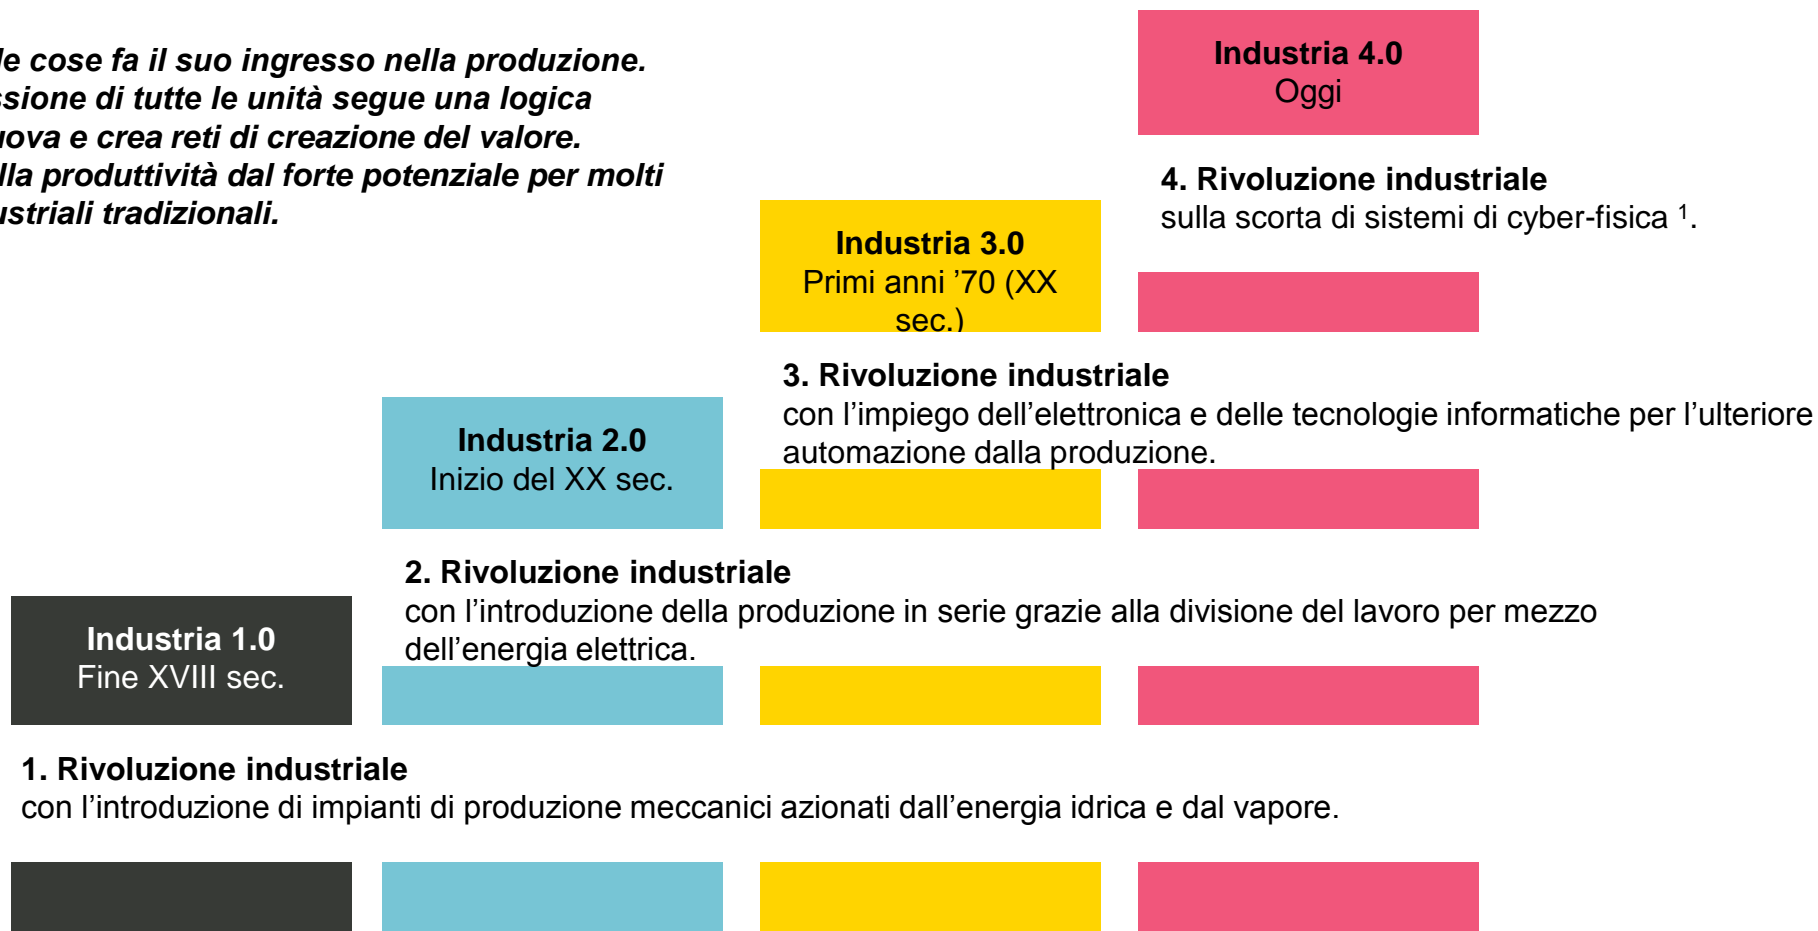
le cose fa il suo ingresso nella produzione. ssione di tutte le unità segue una logica uova e crea reti di creazione del valore. lla produttività dal forte potenziale per molti ustriali tradizionali.

**Industria 4.0**
Oggi

**4. Rivoluzione industriale**
sulla scorta di sistemi di cyber-fisica $^1$.

**Industria 3.0**
Primi anni ’70 (XX sec.)

**3. Rivoluzione industriale**
con l’impiego dell’elettronica e delle tecnologie informatiche per l’ulteriore automazione dalla produzione.

**Industria 2.0**
Inizio del XX sec.

**2. Rivoluzione industriale**
con l’introduzione della produzione in serie grazie alla divisione del lavoro per mezzo dell’energia elettrica.

**Industria 1.0**
Fine XVIII sec.

**1. Rivoluzione industriale**
con l’introduzione di impianti di produzione meccanici azionati dall’energia idrica e dal vapore.